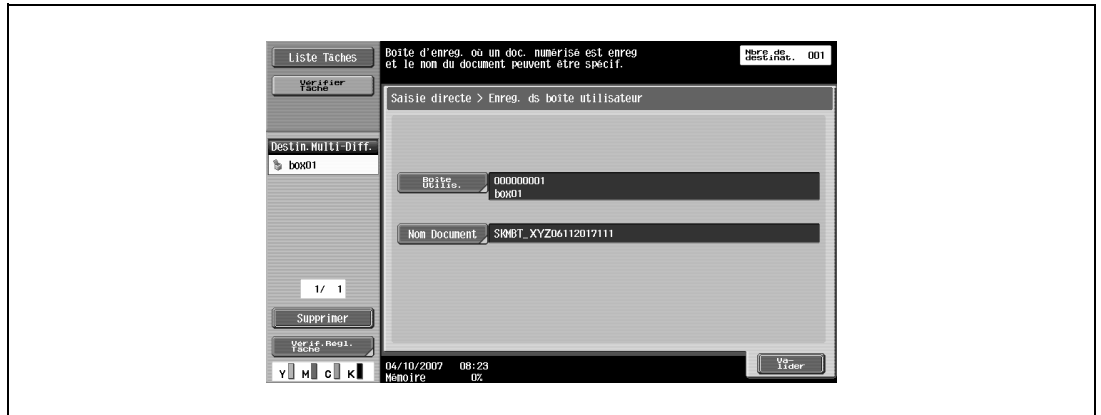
Liste Tâches

Vérifier Tâche

Boîte d'enreg. où un doc. numérisé est enreg et le nom du document peuvent être spécif.

Nbre de destinat. 001

Saisie directe > Enreg. ds boîte utilisateur

Destin.Multi-Diff.

box01

Boîte Utilis.

000000001
box01

Nom Document

SKMBT_XYZ06112017111

1/ 1

Supprimer

Vérif.Regl. Tâche

Y M C K

04/10/2007 08:23
Mémoire 0%

Valider